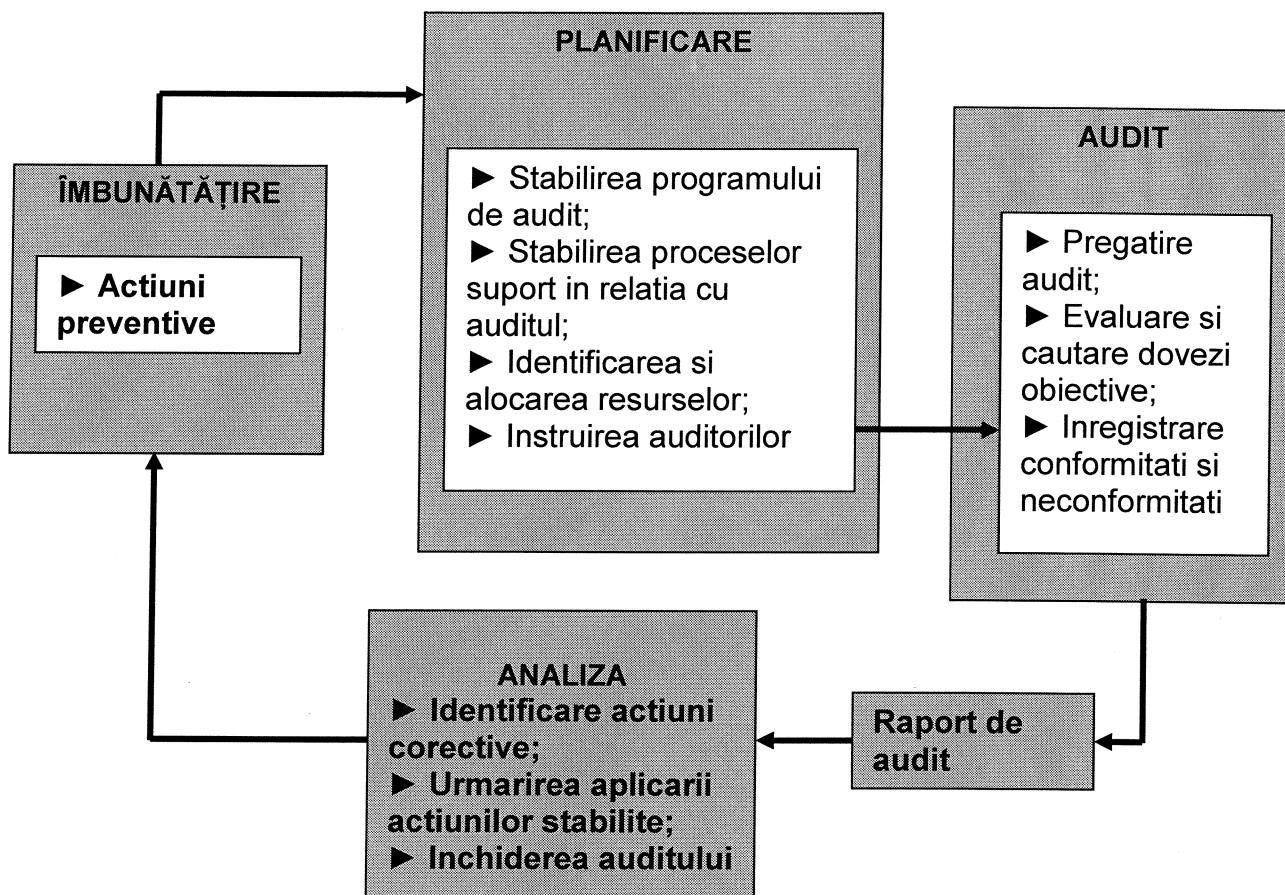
ÎMBUNĂTĂȚIRE

► Actiuni preventive

PLANIFICARE

► Stabilirea programului de audit;
► Stabilirea proceselor suport in relatia cu auditul;
► Identificarea si alocarea resurselor;
► Instruirea auditorilor

AUDIT

► Pregatire audit;
► Evaluare si cautare dovezi obiective;
► Inregistrare conformitati si neconformitati

Raport de audit

ANALIZA
► Identificare actiuni corective;
► Urmarirea aplicarii actiunilor stabilite;
► Inchiderea auditului